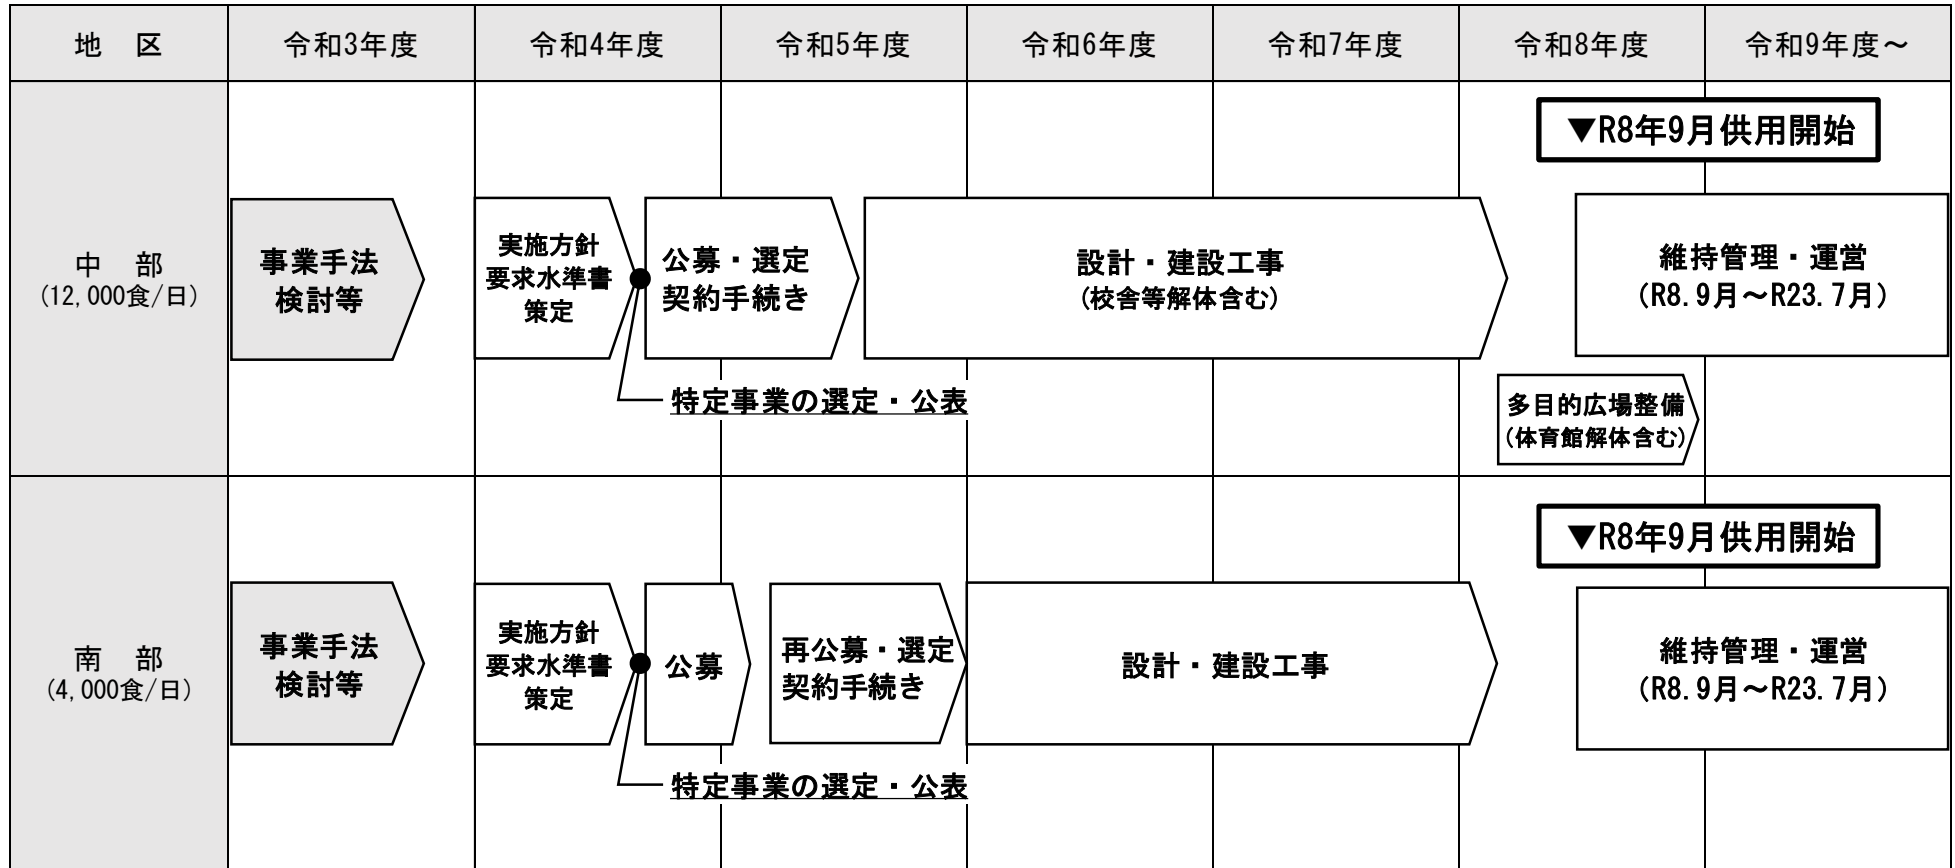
| 地　区 | 令和3年度 | 令和4年度 | 令和5年度 | 令和6年度 | 令和7年度 | 令和8年度 | 令和9年度～ |
|---|---|---|---|---|---|---|---|
| 中　部 (12,000食/日) | 事業手法検討等 | 実施方針 要求水準書 策定 / 公募・選定 契約手続き | | 設計・建設工事 (校舎等解体含む) | | ▼R8年9月供用開始 / 多目的広場整備 (体育館解体含む) | 維持管理・運営 (R8.9月～R23.7月) |
| 南　部 (4,000食/日) | 事業手法検討等 | 実施方針 要求水準書 策定 / 公募 | 再公募・選定 契約手続き | 設計・建設工事 | | ▼R8年9月供用開始 | 維持管理・運営 (R8.9月～R23.7月) |

特定事業の選定・公表

特定事業の選定・公表